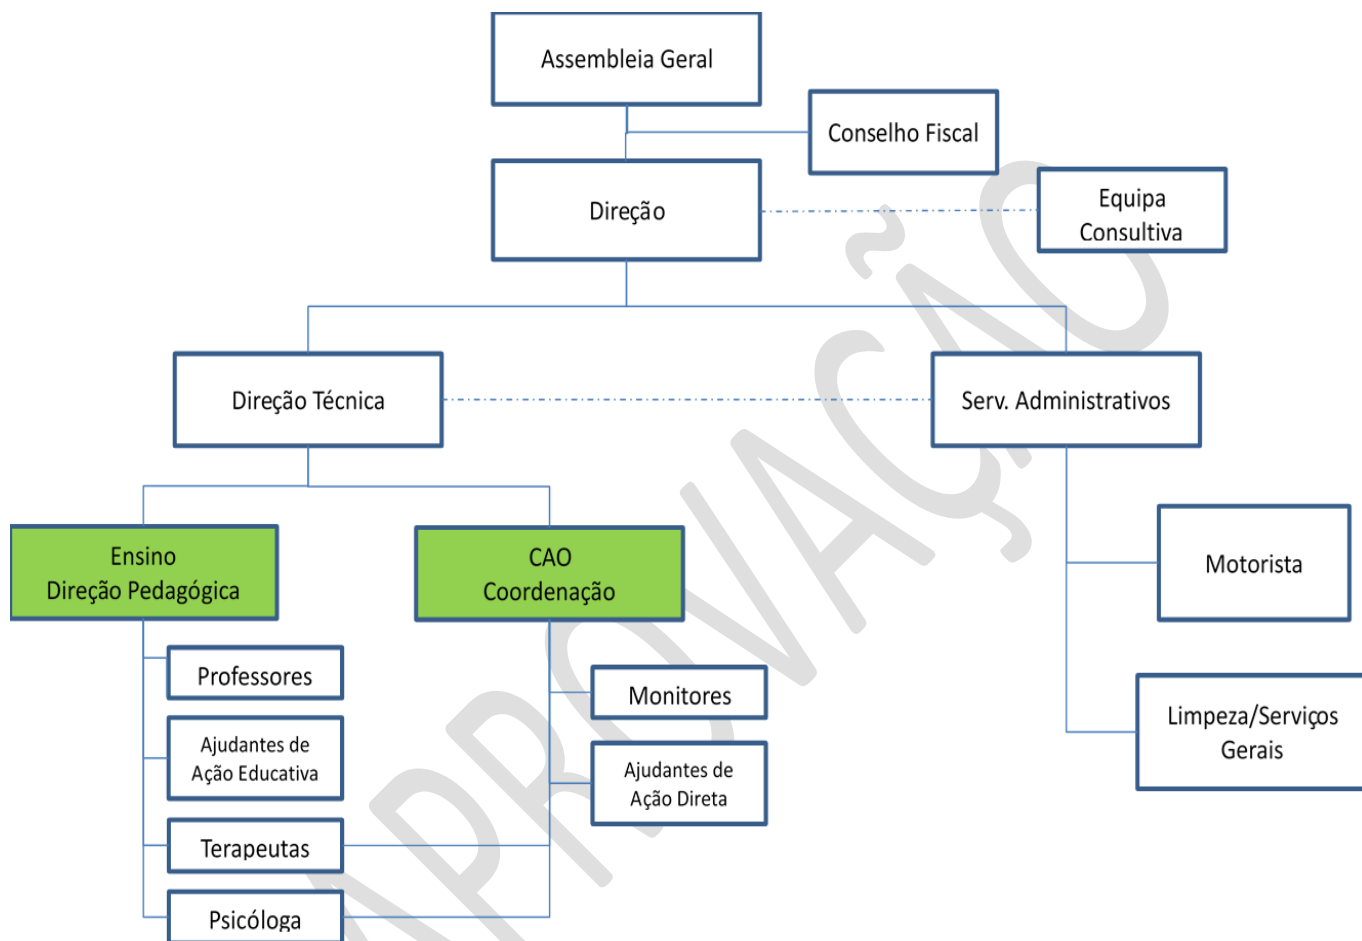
Assembleia Geral

Conselho Fiscal

Direção

Equipa Consultiva

Direção Técnica

Serv. Administrativos

Ensino Direção Pedagógica

CAO Coordenação

Motorista

Professores

Monitores

Ajudantes de Ação Educativa

Ajudantes de Ação Direta

Limpeza/Serviços Gerais

Terapeutas

Psicóloga

APROVAÇÃO